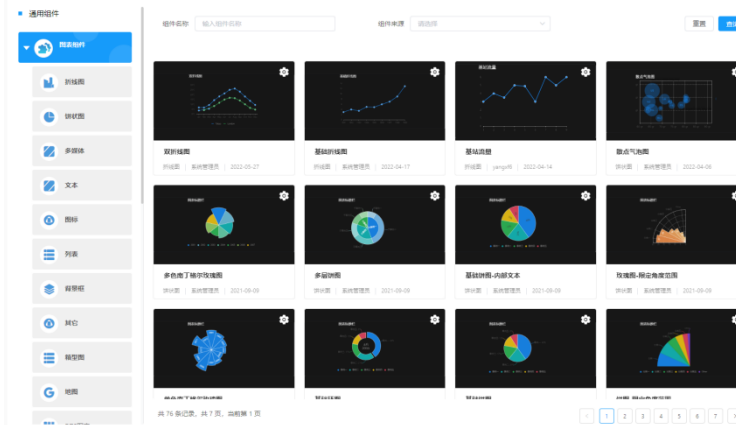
通用组件

图表组件

折线图

饼状图

多媒体

文本

图标

列表

背景框

其它

箱型图

地图

组件名称 输入组件名称

组件来源 请选择

重置

双折线图
折线图 | 系统管理员 | 2022-05-27

基础折线图
折线图 | 系统管理员 | 2022-04-17

基站流量
折线图 | yangzifi | 2022-04-14

散点气泡图
饼状图 | 系统管理员 | 2022-04-09

多色南丁格尔玫瑰图
饼状图 | 系统管理员 | 2021-09-09

多层饼图
饼状图 | 系统管理员 | 2021-09-09

基础饼图-内部文本
饼状图 | 系统管理员 | 2021-09-09

玫瑰图-限定角度范围
饼状图 | 系统管理员 | 2021-09-09

共 76 条记录，共 7 页，当前第 1 页

1 2 3 4 5 6 7